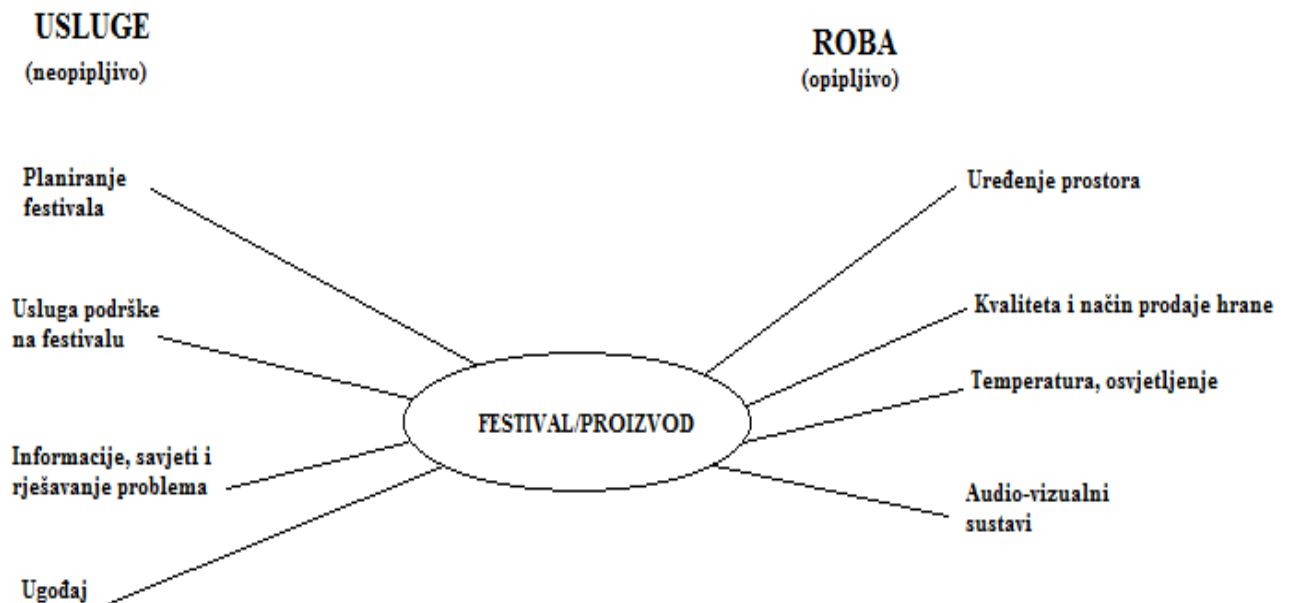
USLUGE
(neopipljivo)

ROBA
(opipljivo)

Planiranje festivala

Usluga podrške na festivalu

Informacije, savjeti i rješavanje problema

Ugođaj

FESTIVAL/PROIZVOD

Uređenje prostora

Kvaliteta i način prodaje hrane

Temperatura, osvjetljenje

Audio-vizualni sustavi